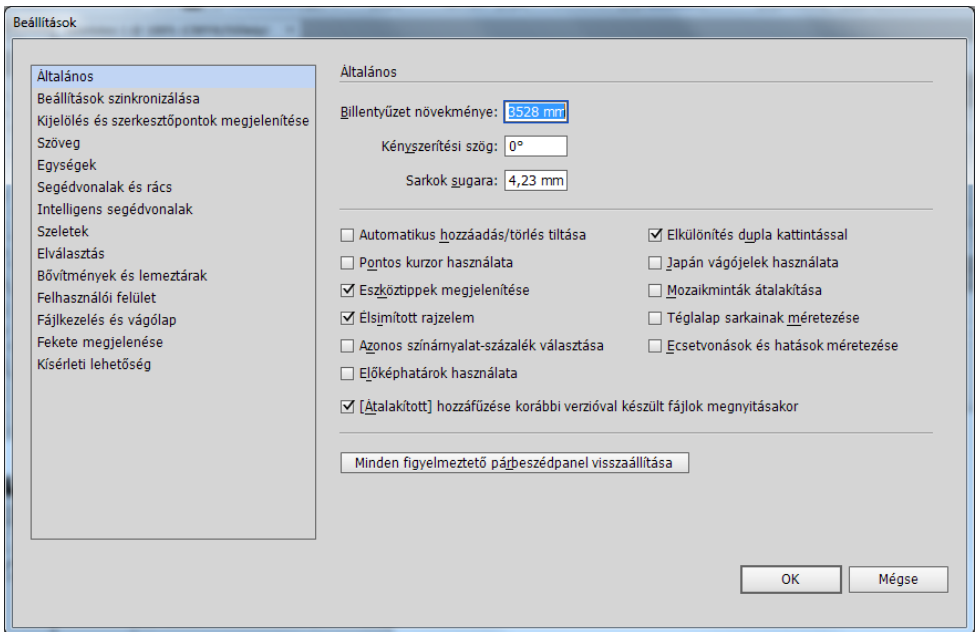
Beállítások

Általános
Beállítások szinkronizálása
Kijelölés és szerkesztőpontok megjelenítése
Szöveg
Egységek
Segédvonalak és rács
Intelligens segédvonalak
Szeletek
Elválasztás
Bővítmények és lemeztárak
Felhasználói felület
Fájlkezelés és vágólap
Fekete megjelenése
Kísérleti lehetőség

Általános

Billentyűzet növekménye: 3528 mm
Kényszerítési szög: 0°
Sarkok sugara: 4,23 mm

Automatikus hozzáadás/törlés tiltása
Pontos kurzor használata
Eszköztippek megjelenítése
Élsimított rajzelem
Azonos színárnyalat-százalék választása
Előképhatárok használata

Elkülönítés dupla kattintással
Japán vágójelek használata
Mozaikminták átalakítása
Téglalap sarkainak méretezése
Ecsetvonások és hatások méretezése

[Átalakított] hozzáfűzése korábbi verzióval készült fájlok megnyitásakor

Minden figyelmeztető párbeszédpanel visszaállítása

OK
Mégse